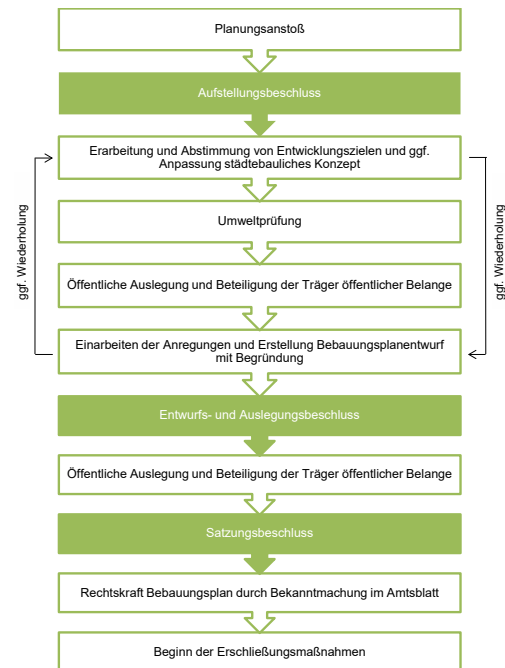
Planungsanstoß

Aufstellungsbeschluss

Erarbeitung und Abstimmung von Entwicklungszielen und ggf. Anpassung städtebauliches Konzept

Umweltprüfung

Öffentliche Auslegung und Beteiligung der Träger öffentlicher Belange

Einarbeiten der Anregungen und Erstellung Bebauungsplanentwurf mit Begründung

ggf. Wiederholung

ggf. Wiederholung

Entwurfs- und Auslegungsbeschluss

Öffentliche Auslegung und Beteiligung der Träger öffentlicher Belange

Satzungsbeschluss

Rechtskraft Bebauungsplan durch Bekanntmachung im Amtsblatt

Beginn der Erschließungsmaßnahmen